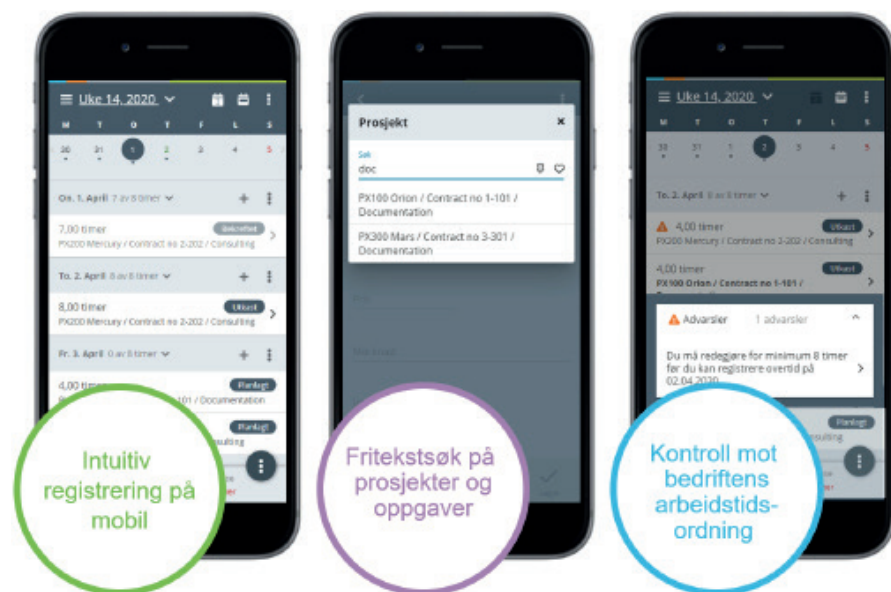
Uke 14, 2020

M T O T F L S

30 31 1 2 3 4 5

On. 1. April 7 av 8 timer

7,00 timer
Godkjent
PX200 Mercury / Contract no 2-202 / Consulting

To. 2. April 8 av 8 timer

8,00 timer
Utført
PX200 Mercury / Contract no 2-202 / Consulting

Fr. 3. April 0 av 8 timer

4,00 timer
Planlagt
101 / Documentation

Planlagt
sulting

Intuitiv registrering på mobil

Prosjekt

Søk
doc

PX100 Orion / Contract no 1-101 / Documentation

PX300 Mars / Contract no 3-301 / Documentation

Fritekstsøk på prosjekter og oppgaver

Uke 14, 2020

M T O T F L S

30 31 1 2 3 4 5

To. 2. April 8 av 8 timer

4,00 timer
Utført
PX200 Mercury / Contract no 2-202 / Consulting

4,00 timer
Utført
PX100 Orion / Contract no 1-101 /

Advarsler 1 advarsler

Du må redegjøre for minimum 8 timer før du kan registrere overtid på 02.04.2020

Planlagt
sulting

Kontroll mot bedriftens arbeidstids-ordning